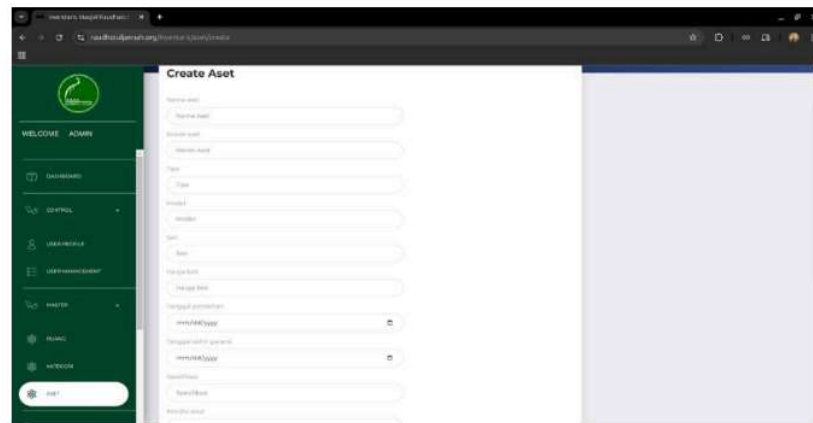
Create Aset

Nama aset
Nama Aset

Kode aset
Kode Aset

Tipe
Tipe

Model
Model

Seri
Seri

Harga beli
Harga Beli

Tanggal pembelian
mm/dd/yyyy

Tanggal akhir garansi
mm/dd/yyyy

Spesifikasi
Spesifikasi

WELCOME ADMIN

DASHBOARD

CONTROL

USER PROFILE

USER MANAGEMENT

MASTER

RUANG

KATEGORI

ASET